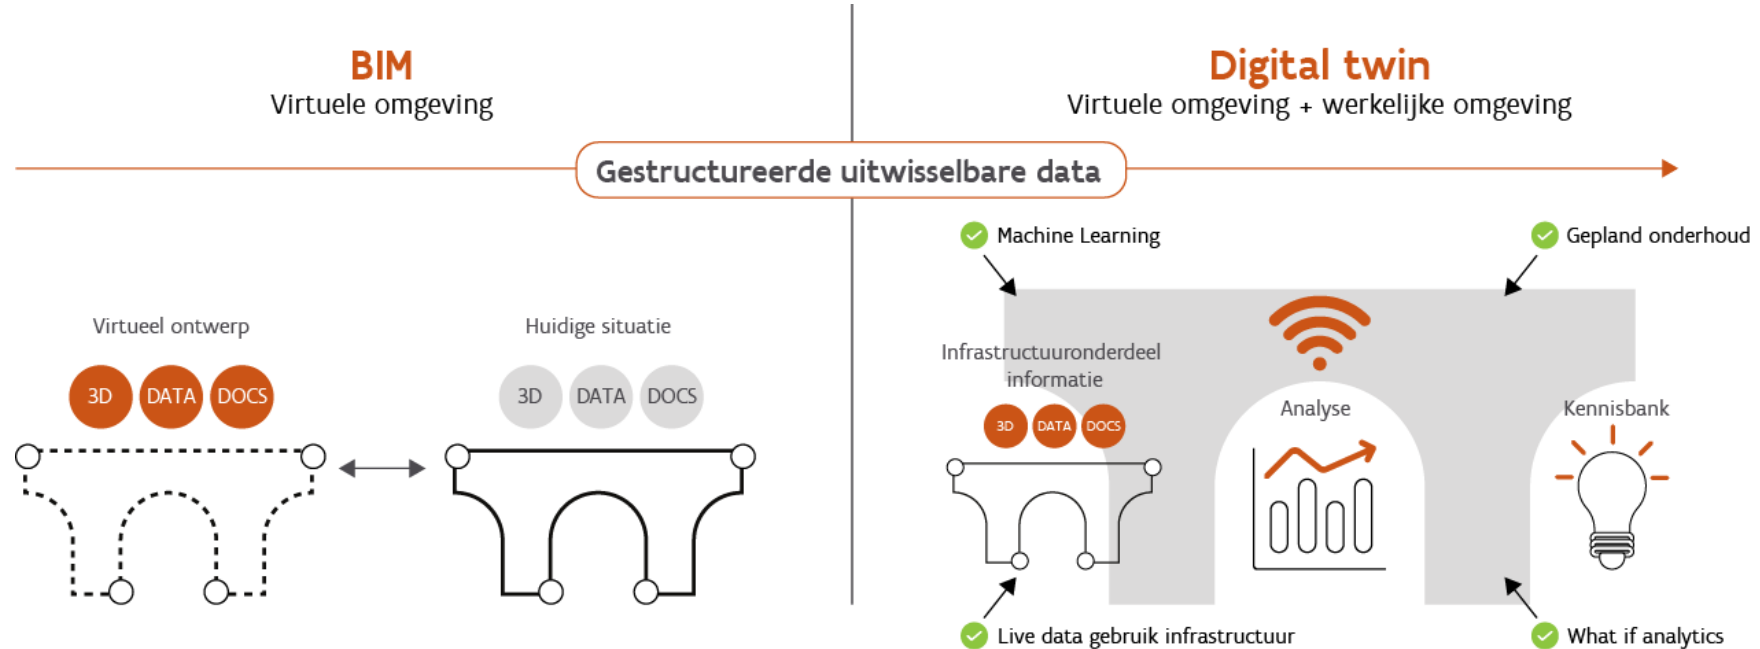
BIM
Virtuele omgeving

Digital twin
Virtuele omgeving + werkelijke omgeving

Gestructureerde uitwisselbare data

Virtueel ontwerp
3D DATA DOCS

Huidige situatie
3D DATA DOCS

Machine Learning

Gepland onderhoud

Infrastructuuronderdeel informatie
3D DATA DOCS

Analyse

Kennisbank

Live data gebruik infrastructuur

What if analytics